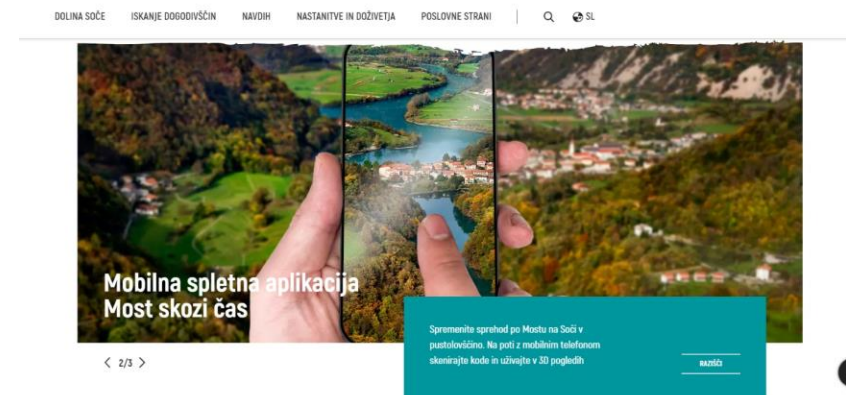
DOLINA SOČE ISKANJE DOGODIVŠČIN NAVDIH NASTANITVE IN DOŽIVETJA POSLOVNE STRANI SL

Mobilna spletna aplikacija
Most skozi čas

Spremenite sprehod po Mostu na Soči v pustolovščino. Na poti z mobilnim telefonom skenirajte kode in uživajte v 3D pogledih

RAZIŠČI

2/3